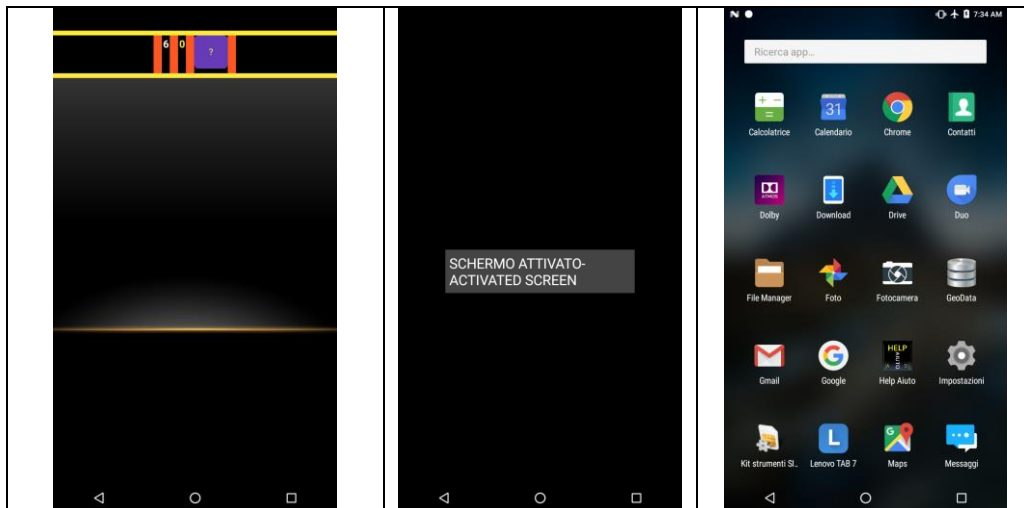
6 0 ?

SCHERMO ATTIVATO-
ACTIVATED SCREEN

N 7:34 AM

Ricerca app...

Calcolatrice
Calendario
Chrome
Contatti
Dolby
Download
Drive
Duo
File Manager
Foto
Fotocamera
GeoData
Gmail
Google
Help Aiuto
Impostazioni
Kit strumenti SI...
Lenovo TAB 7
Maps
Messaggi